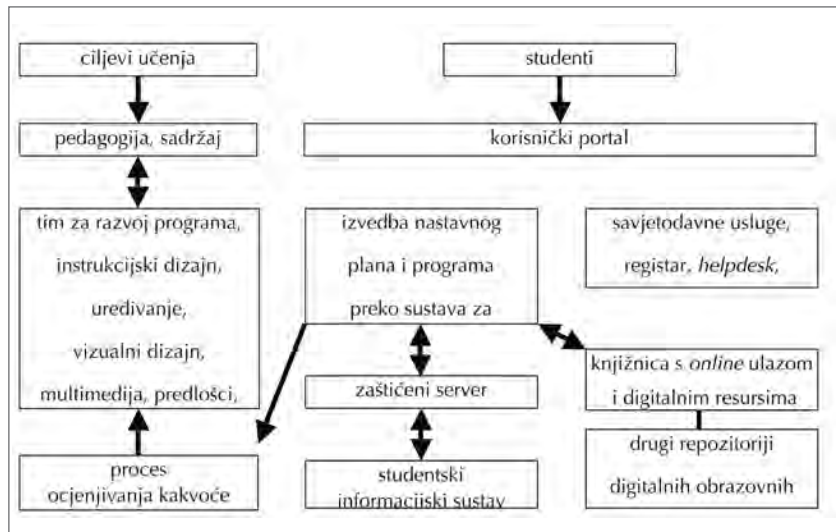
ciljevi učenja

studenti

pedagogija, sadržaj

korisnički portal

tim za razvoj programa, instrukcijski dizajn, uređivanje, vizualni dizajn, multimedija, predlošci,

izvedba nastavnog plana i programa preko sustava za

savjetodavne usluge, registar, *helpdesk*,

knjižnica s *online* ulazom i digitalnim resursima

zaštićeni server

proces ocjenjivanja kakvoće

studentski informacijski sustav

drugi repozitoriji digitalnih obrazovnih